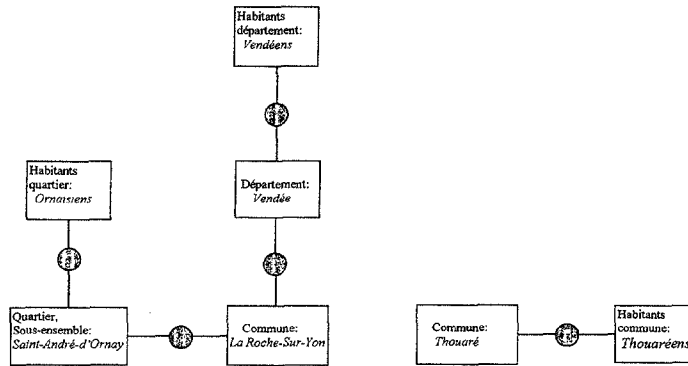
Habitants département:
Vendéens

Département:
Vendée

Habitants quartier:
Ornaisiens

Quartier, Sous-ensemble:
Saint-André-d'Ornay

Commune:
La Roche-Sur-Yon

Commune:
Thouaré

Habitants commune:
Thouaréens